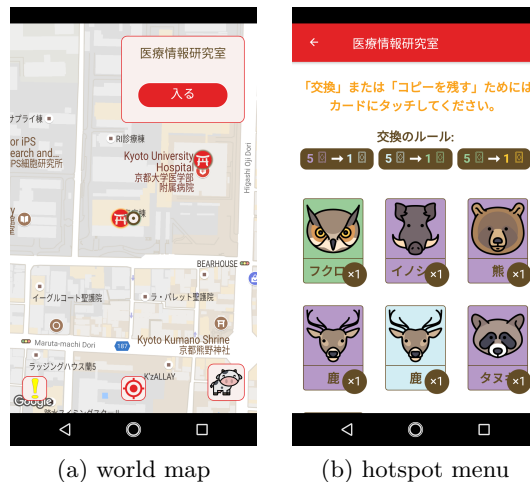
医療情報研究室

入る

ナプライ棟

r iPS
earch and...
PS細胞研究所

RI診療棟

Kyoto University Hospital
京都大学医学部附属病院

Higashi Oji Dori

BEARHOUSE

イーグルコート聖護院

ラ・パレット聖護院

Kyoto Kumano Shrine
京都熊野神社

Maruta-machi Dori

187

ラッシングハウス東5

K'ZALLAY

Google

医療情報研究室

「交換」または「コピーを残す」ためには
カードにタッチしてください。

交換のルール:

5 → 1

5 → 1

5 → 1

フクロ

×1

イノシ

×1

熊

×1

鹿

×1

鹿

×1

タヌ

×1

(a) world map

(b) hotspot menu